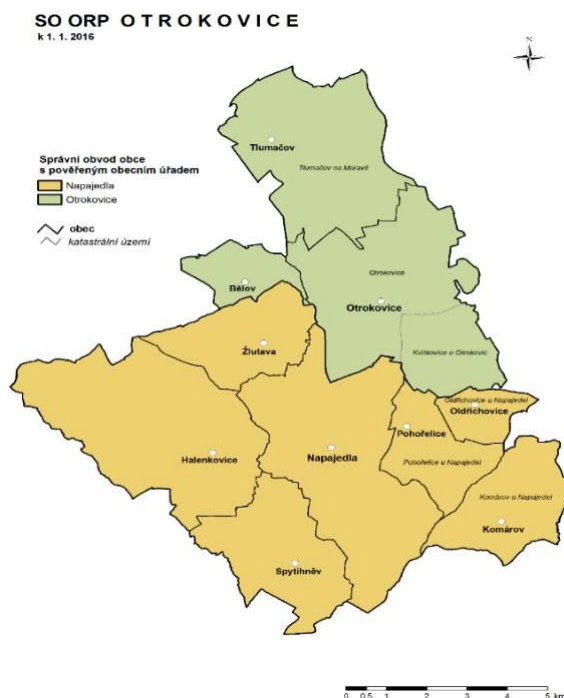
SO ORP O T R O K O V I C E
k 1. 1. 2016

N

Správní obvod obce s pověřeným obecním úřadem
Napajedla
Otrokovice

obec
katastrální území

Tlumačov
Tlumačov na Moravě

Bělov

Otrokovice
Otrokovice

Kvítkovice u Otrokovic

Žlutava

Oldřichovice u Napajedel
Oldřichovice

Pohořelice
Pohořelice u Napajedel

Halenkovice

Napajedla

Komárov u Napajedel
Komárov

Spytihněv

0 0.5 1 2 3 4 5 km